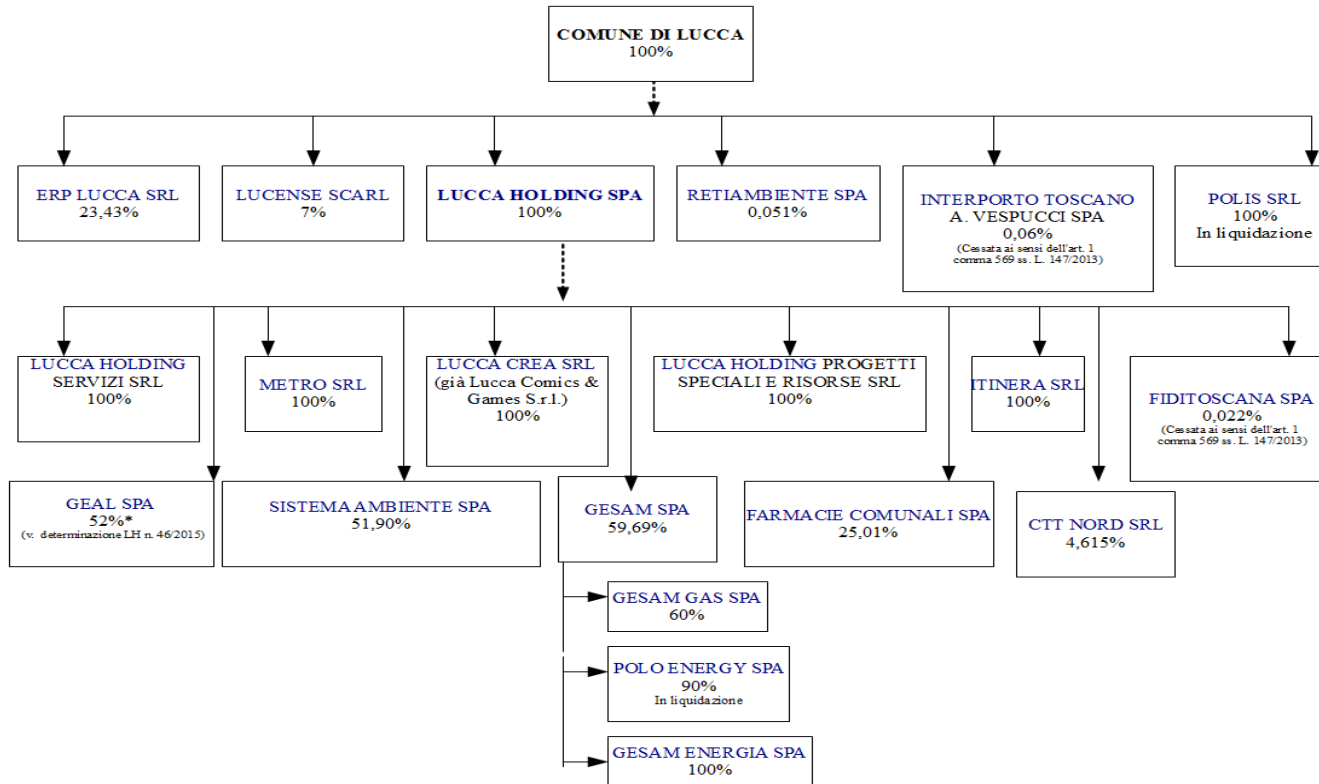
COMUNE DI LUCCA
100%

ERP LUCCA SRL
23,43%

LUCENSE SCARL
7%

LUCCA HOLDING SPA
100%

RETIAMBIENTE SPA
0,051%

INTERPORTO TOSCANO A. VESPUCCI SPA
0,06%
(Cessata ai sensi dell'art. 1 comma 569 ss. L. 147/2013)

POLIS SRL
100%
In liquidazione

LUCCA HOLDING SERVIZI SRL
100%

METRO SRL
100%

LUCCA CREA SRL
(già Lucca Comics & Games S.r.l.)
100%

LUCCA HOLDING PROGETTI SPECIALI E RISORSE SRL
100%

ITINERA SRL
100%

FIDITOSCANA SPA
0,022%
(Cessata ai sensi dell'art. 1 comma 569 ss. L. 147/2013)

GEAL SPA
52%*
(v. determinazione LH n. 46/2015)

SISTEMA AMBIENTE SPA
51,90%

GESAM SPA
59,69%

FARMACIE COMUNALI SPA
25,01%

CTT NORD SRL
4,615%

GESAM GAS SPA
60%

POLO ENERGY SPA
90%
In liquidazione

GESAM ENERGIA SPA
100%